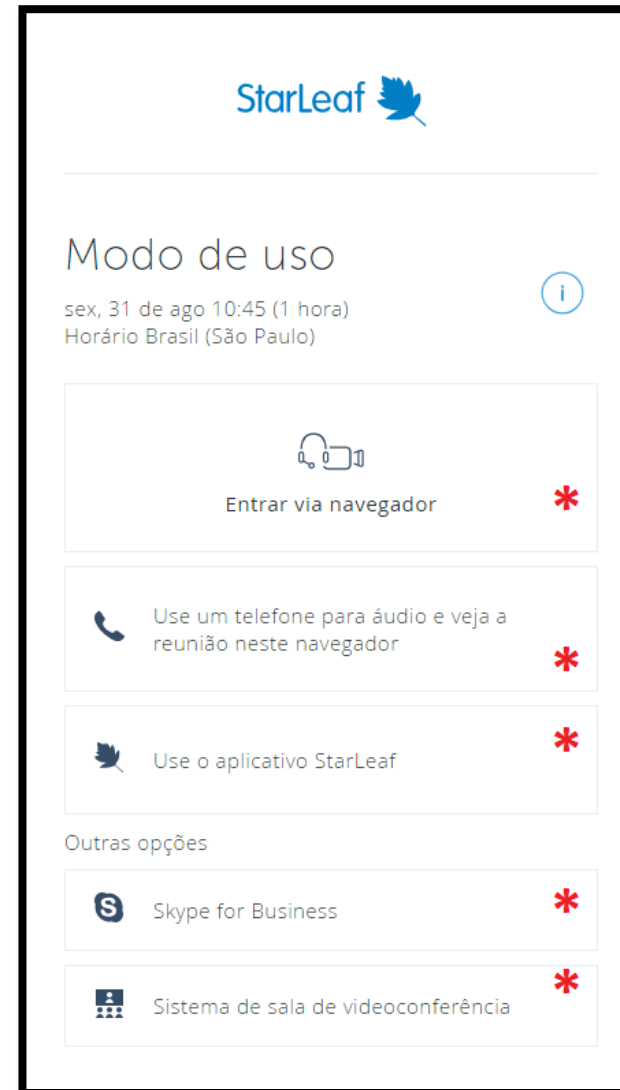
StarLeaf

Modo de uso

sex, 31 de ago 10:45 (1 hora)
Horário Brasil (São Paulo)

i

Entrar via navegador

Use um telefone para áudio e veja a reunião neste navegador

Use o aplicativo StarLeaf

Outras opções

Skype for Business

Sistema de sala de videoconferência